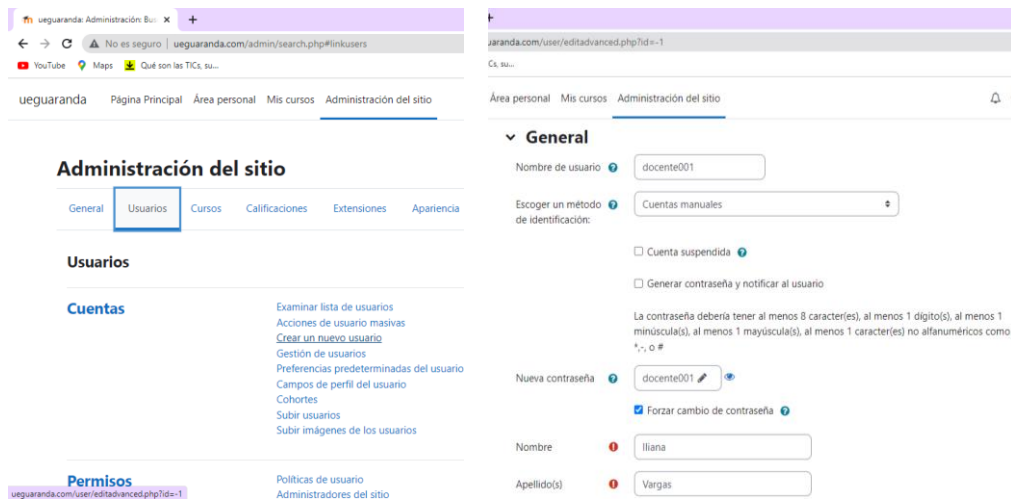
ueguaranda: Administración: Bu ×
+
No es seguro | ueguaranda.com/admin/search.php#linkusers
YouTube Maps Qué son las TICs, su...

ueguaranda Página Principal Área personal Mis cursos Administración del sitio

Administración del sitio

General Usuarios Cursos Calificaciones Extensiones Apariencia

Usuarios

Cuentas
Examinar lista de usuarios
Acciones de usuario masivas
Crear un nuevo usuario
Gestión de usuarios
Preferencias predeterminadas del usuario
Campos de perfil del usuario
Cohortes
Subir usuarios
Subir imágenes de los usuarios

Permisos
Políticas de usuario
Administradores del sitio

ueguaranda.com/user/editadvanced.php?id=-1

+
uaranda.com/user/editadvanced.php?id=-1
Cs, su...

Área personal Mis cursos Administración del sitio

General

Nombre de usuario docente001

Escoger un método de identificación: Cuentas manuales

Cuenta suspendida

Generar contraseña y notificar al usuario

La contraseña debería tener al menos 8 caracter(es), al menos 1 dígito(s), al menos 1 minúscula(s), al menos 1 mayúscula(s), al menos 1 caracter(es) no alfanuméricos como *,-, o #

Nueva contraseña docente001

Forzar cambio de contraseña

Nombre Iliana

Apellido(s) Vargas